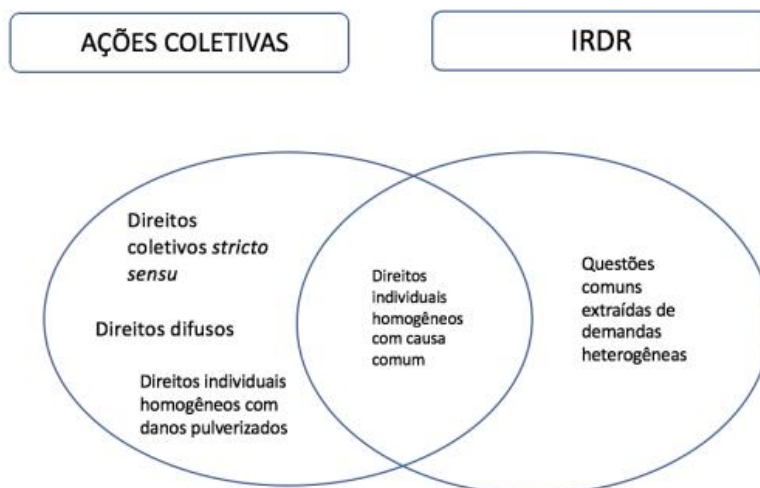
AÇÕES COLETIVAS

IRDR

Direitos coletivos stricto sensu

Direitos difusos

Direitos individuais homogêneos com danos pulverizados

Direitos individuais homogêneos com causa comum

Questões comuns extraídas de demandas heterogêneas